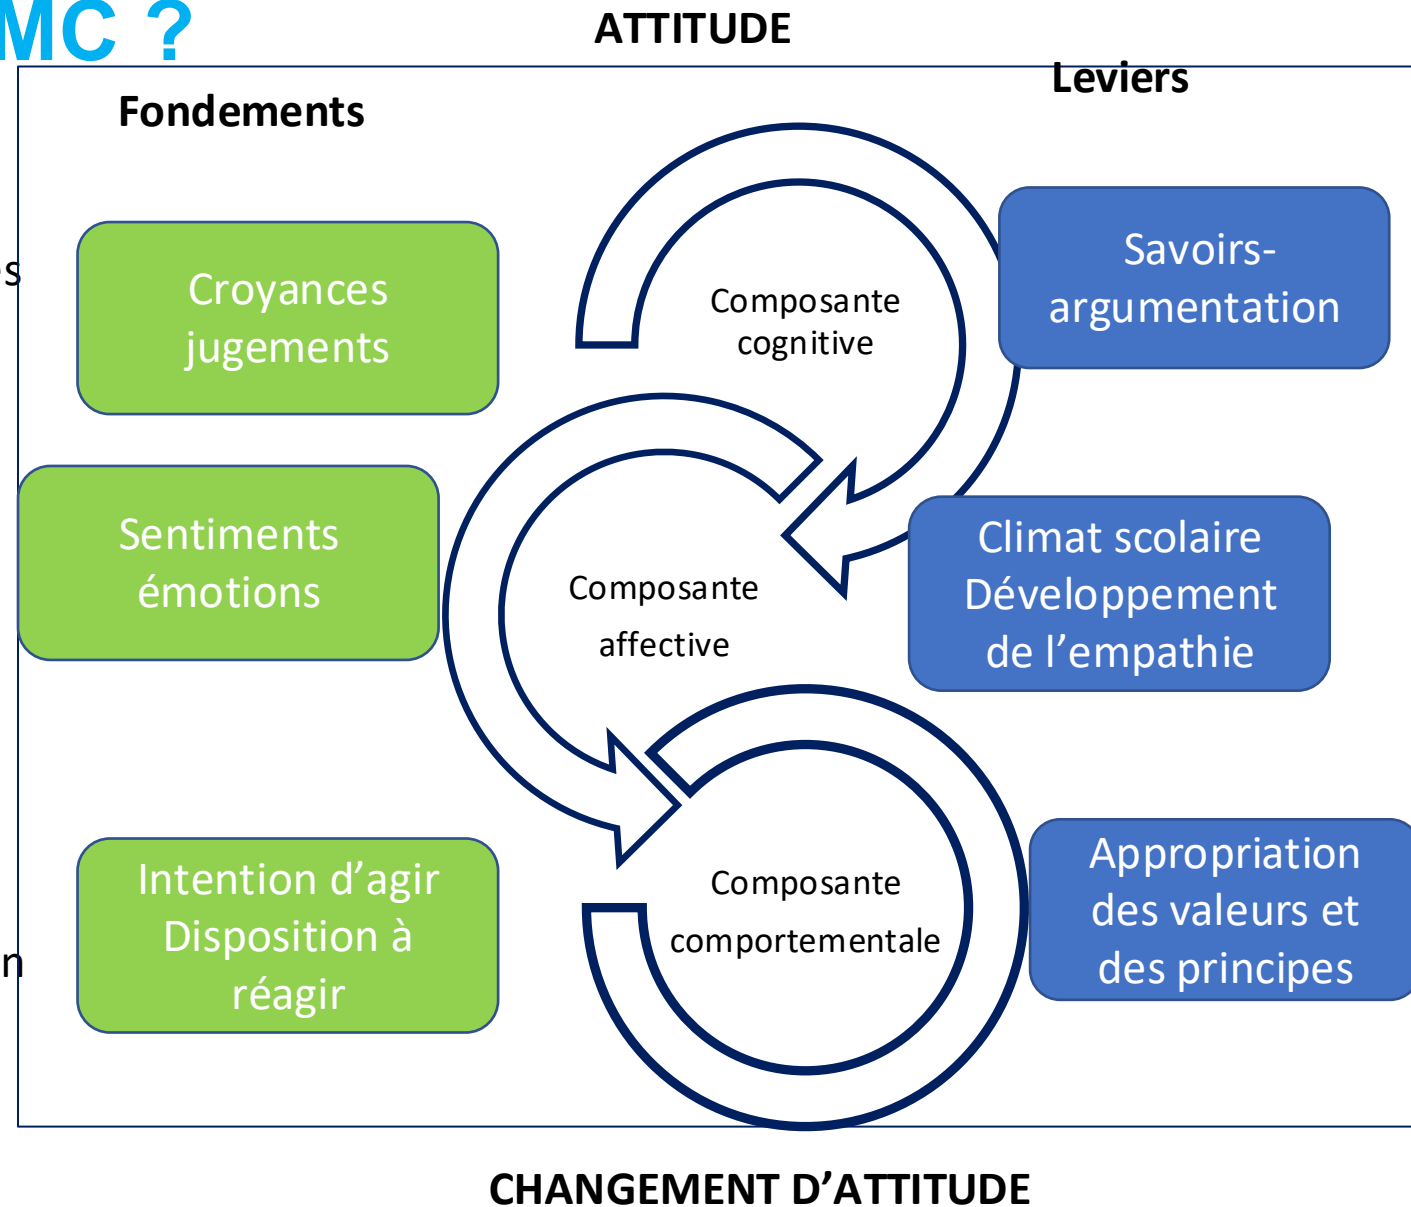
MC ?

ATTITUDE

Leviers

Fondements

s

Croyances jugements

Composante cognitive

Savoirs-argumentation

Sentiments émotions

Composante affective

Climat scolaire Développement de l’empathie

Intention d’agir Disposition à réagir

n

Composante comportementale

Appropriation des valeurs et des principes

CHANGEMENT D’ATTITUDE